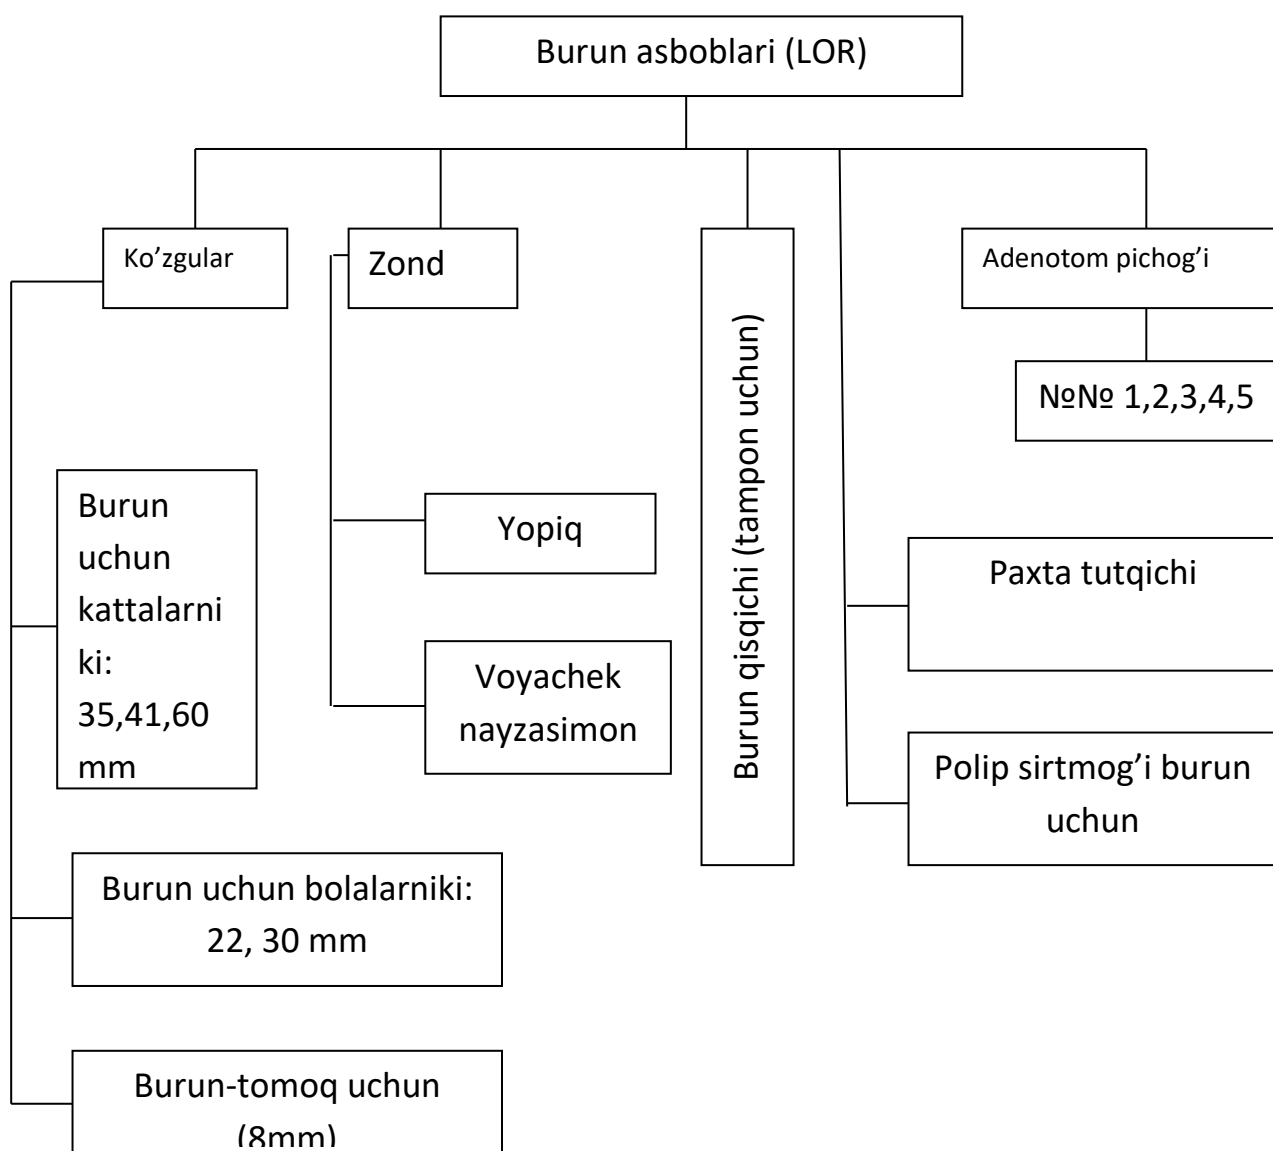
Burun asboblari (LOR)

Ko’zgular

Zond

Burun qisqichi (tampon uchun)

Adenotom pichog’i

№№ 1,2,3,4,5

Burun uchun kattalarniki: 35,41,60 mm

Yopiq

Voyachek nayzasimon

Paxta tutqichi

Polip sirtmog’i burun uchun

Burun uchun bolalarniki: 22, 30 mm

Burun-tomoq uchun (8mm)